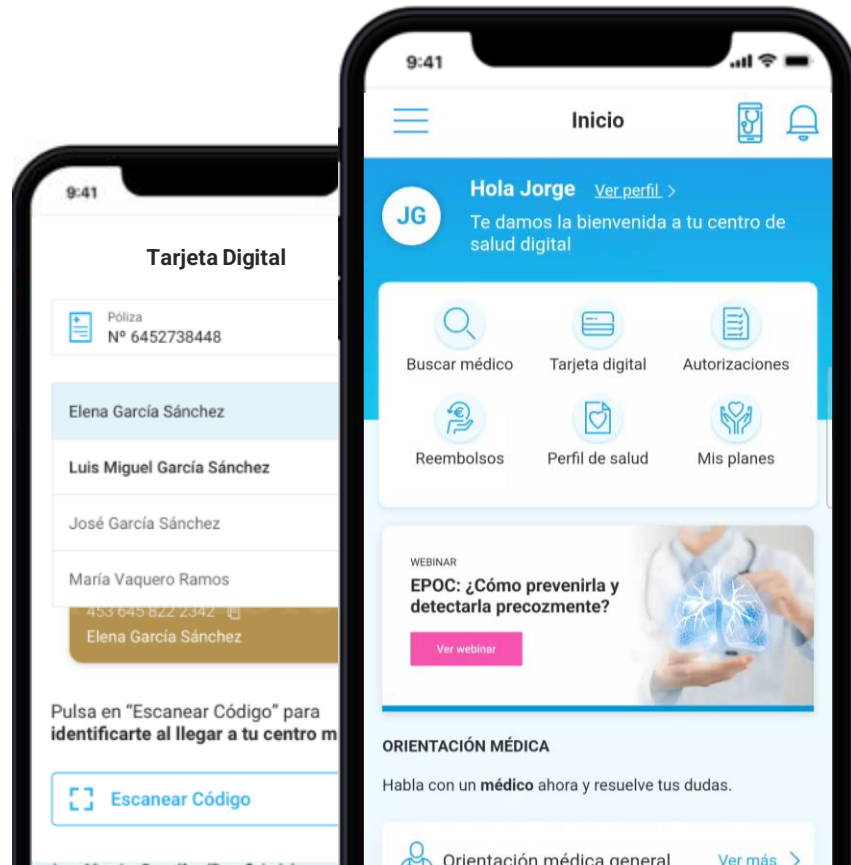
9:41

Tarjeta Digital

Póliza
Nº 6452738448

Elena García Sánchez

Luis Miguel García Sánchez

José García Sánchez

María Vaquero Ramos

453 645 822 2342

Elena García Sánchez

Pulsa en “Escanear Código” para **identificarte al llegar a tu centro m**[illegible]

Escanear Código

9:41

Inicio

JG

Hola Jorge Ver perfil >

Te damos la bienvenida a tu centro de salud digital

Buscar médico

Tarjeta digital

Autorizaciones

Reembolsos

Perfil de salud

Mis planes

WEBINAR

EPOC: ¿Cómo prevenirla y detectarla precozmente?

Ver webinar

ORIENTACIÓN MÉDICA

Habla con un **médico** ahora y resuelve tus dudas.

Orientación médica general

Ver más >